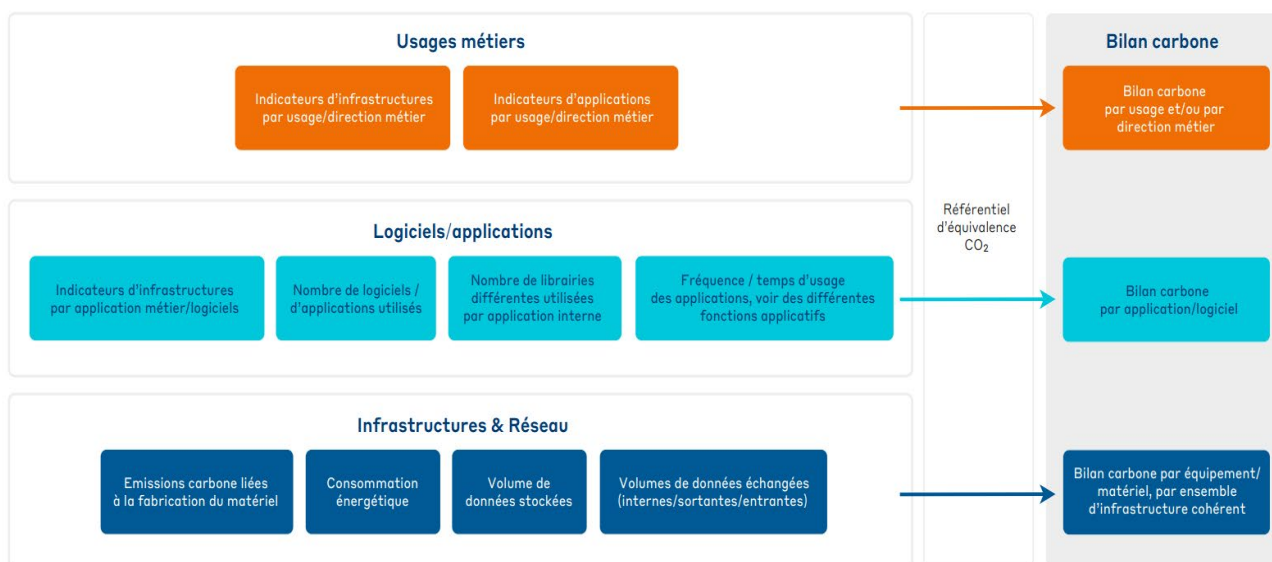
Usages métiers

Indicateurs d'infrastructures par usage/direction métier

Indicateurs d'applications par usage/direction métier

Logiciels/applications

Indicateurs d'infrastructures par application métier/logiciels

Nombre de logiciels / d'applications utilisés

Nombre de librairies différentes utilisées par application interne

Fréquence / temps d'usage des applications, voir des différentes fonctions applicatifs

Infrastructures & Réseau

Emissions carbone liées à la fabrication du matériel

Consommation énergétique

Volume de données stockées

Volumes de données échangées (internes/sortantes/entrantes)

Référentiel d'équivalence $CO_2$

Bilan carbone

Bilan carbone par usage et/ou par direction métier

Bilan carbone par application/logiciel

Bilan carbone par équipement/ matériel, par ensemble d'infrastructure cohérent